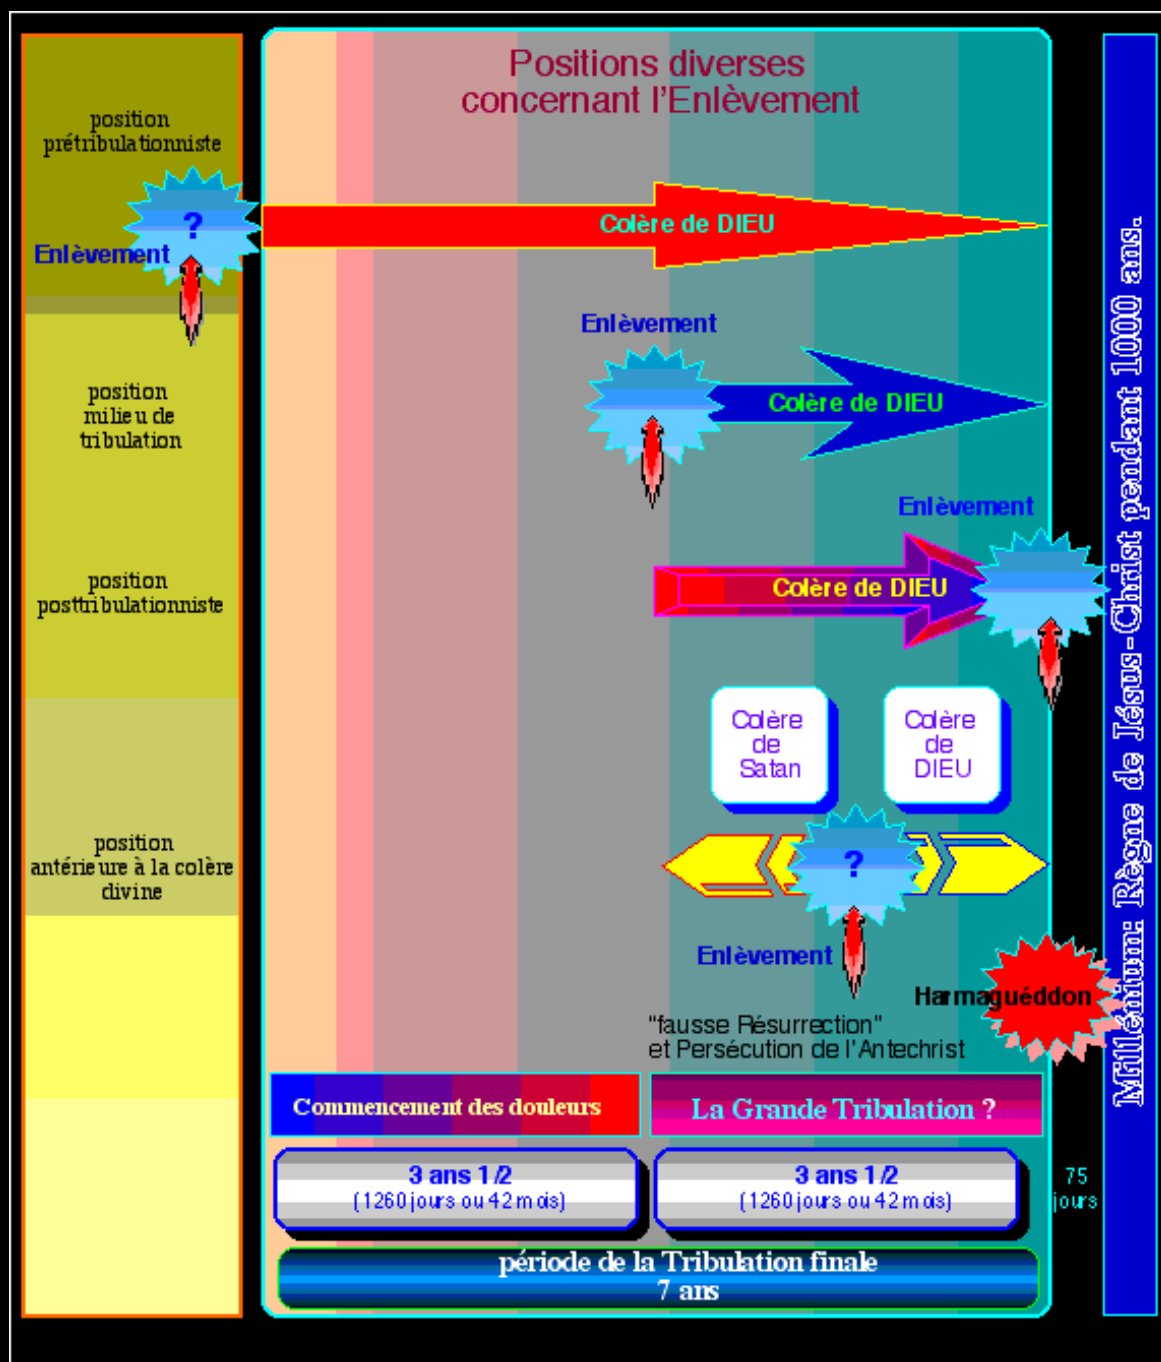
Positions diverses concernant l'Enlèvement

position prétribulationniste

?

Enlèvement

Colère de DIEU

position milieu de tribulation

Enlèvement

Colère de DIEU

position posttribulationniste

Enlèvement

Colère de DIEU

Colère de Satan

Colère de DIEU

position antérieure à la colère divine

?

Enlèvement

Harmaguéddon

"fausse Résurrection" et Persécution de l'Antechrist

Commencement des douleurs

La Grande Tribulation ?

3 ans 1/2
(1260 jours ou 42 mois)

3 ans 1/2
(1260 jours ou 42 mois)

75 jours

période de la Tribulation finale
7 ans

Millénium: Règne de Jésus-Christ pendant 1000 ans.